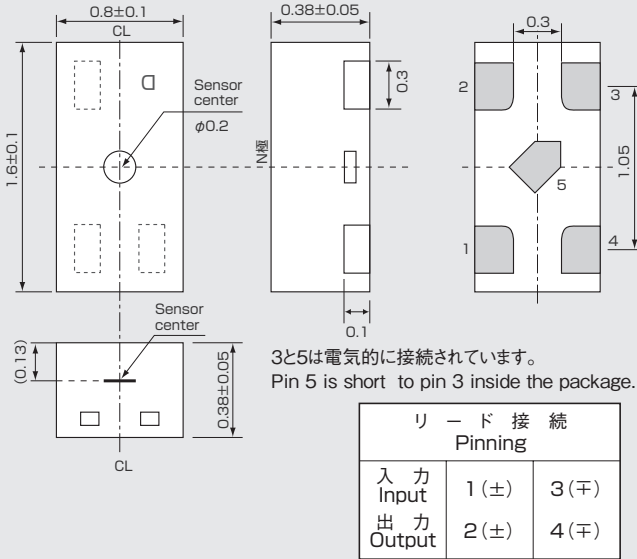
0.8±0.1

CL

0.38±0.05

0.3

1.6±0.1

Sensor center

$\phi$0.2

0.3

N極

2

3

1.05

5

1

4

0.1

Sensor center

(0.13)

0.38±0.05

CL

3と5は電気的に接続されています。

Pin 5 is short to pin 3 inside the package.

| リ ー ド 接 続 Pinning | | |
|---|---|---|
| 入 力 Input | 1 (±) | 3 (∓) |
| 出 力 Output | 2 (±) | 4 (∓) |